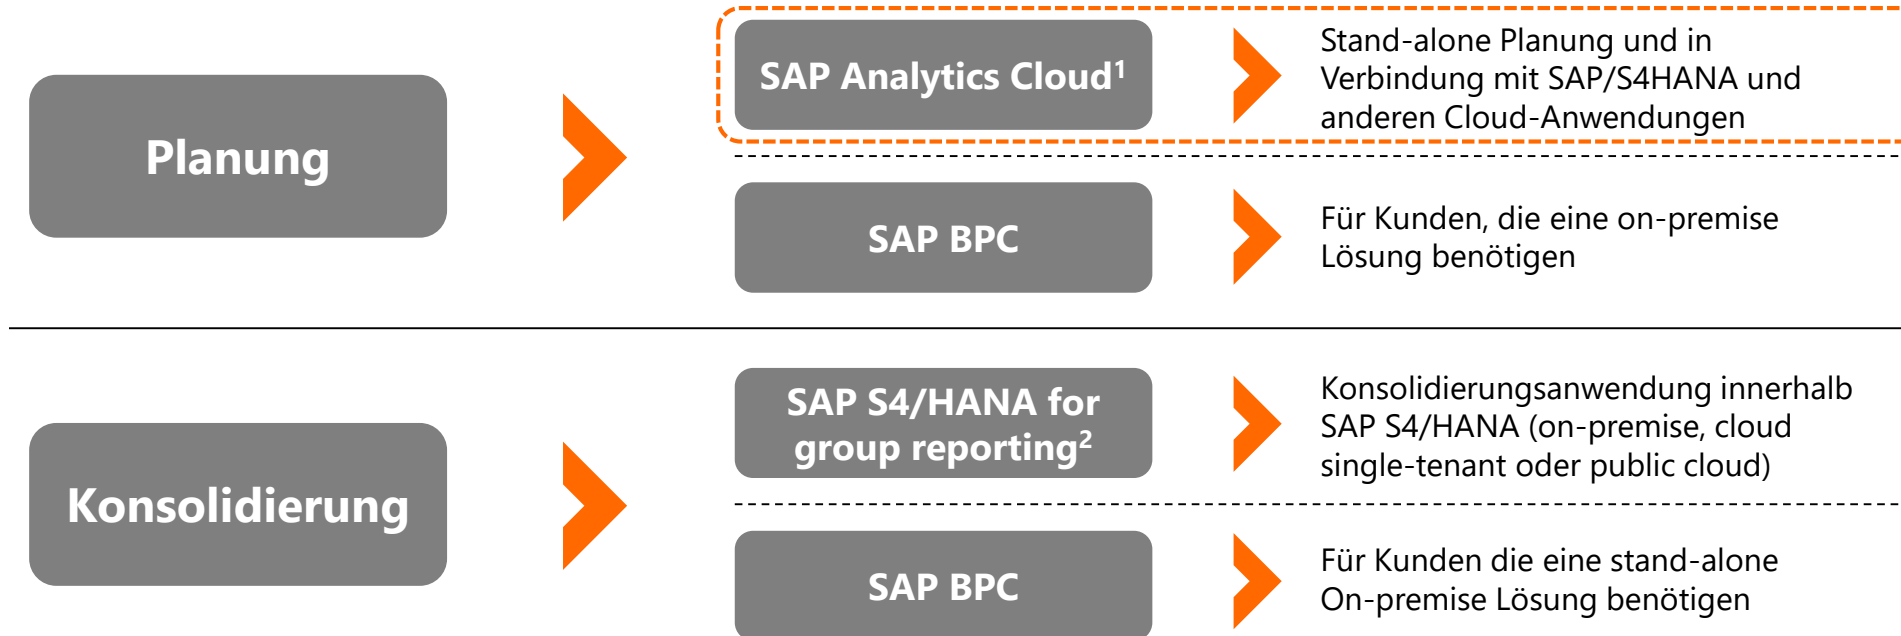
Planung

SAP Analytics Cloud$^1$

Stand-alone Planung und in Verbindung mit SAP/S4HANA und anderen Cloud-Anwendungen

SAP BPC

Für Kunden, die eine on-premise Lösung benötigen

Konsolidierung

SAP S4/HANA for group reporting$^2$

Konsolidierungsanwendung innerhalb SAP S4/HANA (on-premise, cloud single-tenant oder public cloud)

SAP BPC

Für Kunden die eine stand-alone On-premise Lösung benötigen